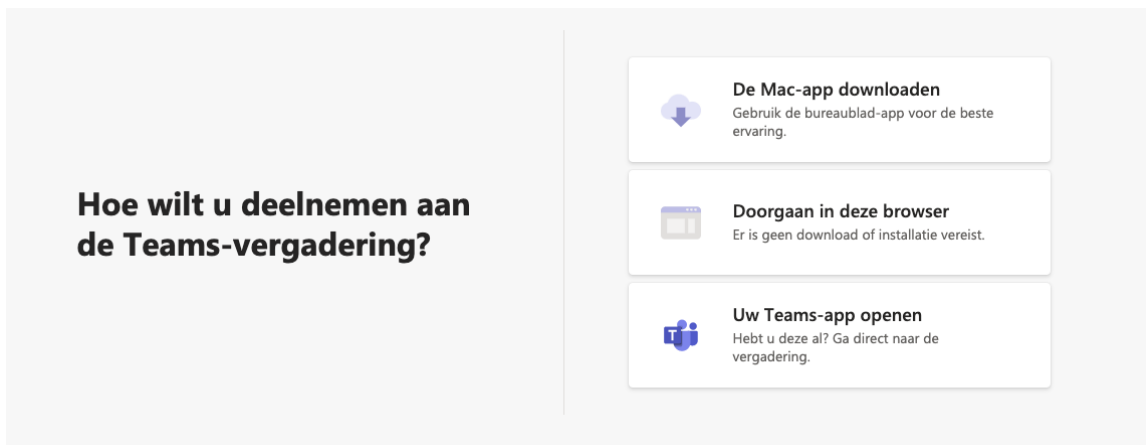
Hoe wilt u deelnemen aan de Teams-vergadering?

De Mac-app downloaden
Gebruik de bureaublad-app voor de beste ervaring.

Doorgaan in deze browser
Er is geen download of installatie vereist.

T

Uw Teams-app openen
Hebt u deze al? Ga direct naar de vergadering.